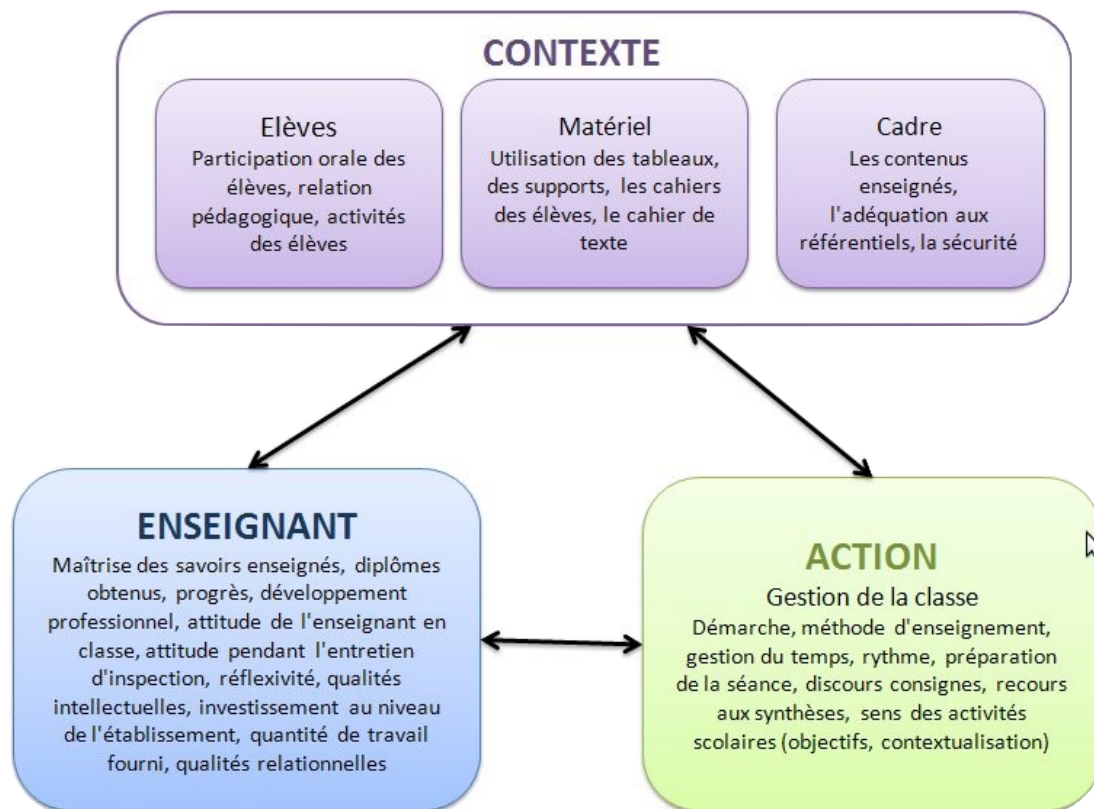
CONTEXTE

Elèves
Participation orale des élèves, relation pédagogique, activités des élèves

Matériel
Utilisation des tableaux, des supports, les cahiers des élèves, le cahier de texte

Cadre
Les contenus enseignés, l'adéquation aux référentiels, la sécurité

ENSEIGNANT
Maîtrise des savoirs enseignés, diplômes obtenus, progrès, développement professionnel, attitude de l'enseignant en classe, attitude pendant l'entretien d'inspection, réflexivité, qualités intellectuelles, investissement au niveau de l'établissement, quantité de travail fourni, qualités relationnelles

ACTION
Gestion de la classe
Démarche, méthode d'enseignement, gestion du temps, rythme, préparation de la séance, discours consignes, recours aux synthèses, sens des activités scolaires (objectifs, contextualisation)